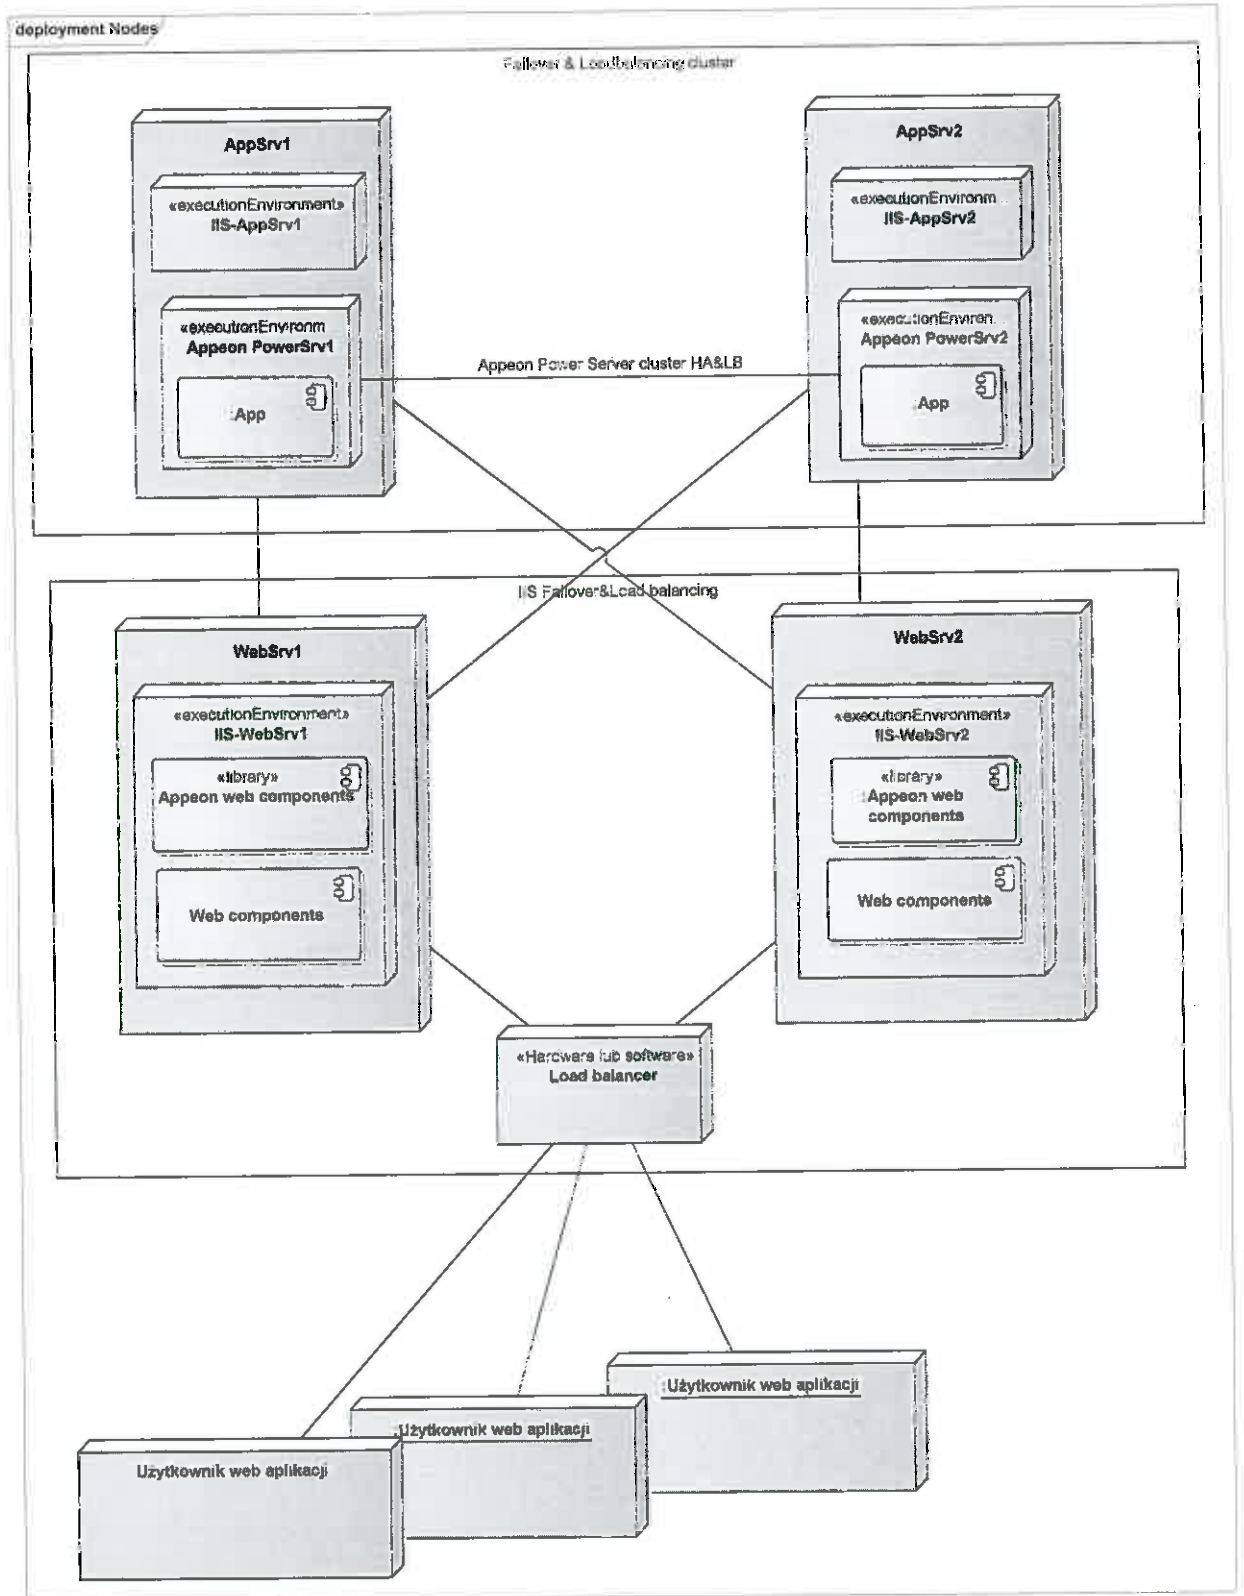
deployment Nodes

Failover & Loadbalancing cluster

AppSrv1

«executionEnvironment»
IIS-AppSrv1

«executionEnvironm
Appeon PowerSrv1

:App

AppSrv2

«executionEnvironm
IIS-AppSrv2

«executionEnviron
Appeon PowerSrv2

:App

Appeon Power Server cluster HA&LB

IIS Failover&Load balancing

WebSrv1

«executionEnvironment»
IIS-WebSrv1

«library»
Appeon web components

Web components

WebSrv2

«executionEnvironment»
IIS-WebSrv2

«library»
:Appeon web components

Web components

«Hardware lub software»
Load balancer

:Użytkownik web aplikacji

:Użytkownik web aplikacji

Użytkownik web aplikacji